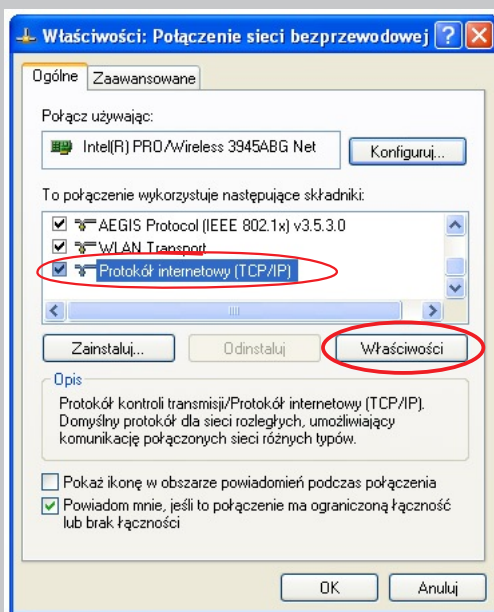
Właściwości: Połączenie sieci bezprzewodowej ? X

Ogólne | Zaawansowane

Połącz używając:

Intel(R) PRO/Wireless 3945ABG Net

Konfiguruj...

To połączenie wykorzystuje następujące składniki:

AEGIS Protocol (IEEE 802.1x) v3.5.3.0
WLAN Transport
Protokół internetowy (TCP/IP)

Zainstaluj... | Odinstaluj | Właściwości

Opis

Protokół kontroli transmisji/Protokół internetowy (TCP/IP). Domyślny protokół dla sieci rozległych, umożliwiający komunikację połączonych sieci różnych typów.

Pokaż ikonę w obszarze powiadomień podczas połączenia

Powiadom mnie, jeśli to połączenie ma ograniczoną łączność lub brak łączności

OK | Anuluj